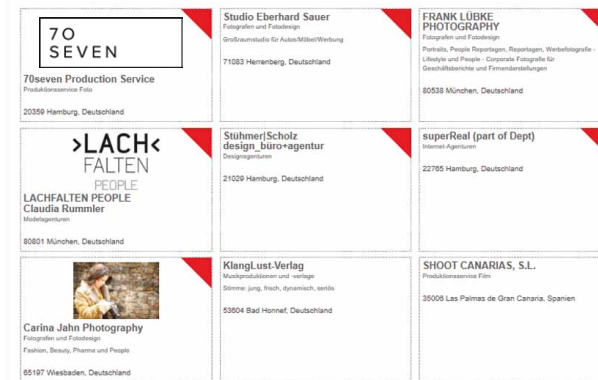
70
SEVEN

70seven Production Service
Produktionsservice Foto

20359 Hamburg, Deutschland

Studio Eberhard Sauer
Fotografen und Fotodesign

Großraumstudio für Autos/Möbel/Werbung

71083 Herrenberg, Deutschland

FRANK LÜBKE PHOTOGRAPHY
Fotografen und Fotodesign

Portraits, People Reportagen, Reportagen, Werbefotografie - Lifestyle und People - Corporate Fotografie für Geschäftsberichte und Firmendarstellungen

80538 München, Deutschland

>LACH<
FALTEN
PEOPLE

LACHFALTEN PEOPLE
Claudia Rummler
Modelagenturen

80801 München, Deutschland

Stühmer|Scholz design_büro+agentur
Designagenturen

21029 Hamburg, Deutschland

superReal (part of Dept)
Internet-Agenturen

22765 Hamburg, Deutschland

Carina Jahn Photography
Fotografen und Fotodesign

Fashion, Beauty, Pharma und People

65197 Wiesbaden, Deutschland

KlangLust-Verlag
Musikproduktionen und -verlage

Stimme: jung, frisch, dynamisch, seriös

53604 Bad Honnef, Deutschland

SHOOT CANARIAS, S.L.
Produktionsservice Film

35006 Las Palmas de Gran Canaria, Spanien